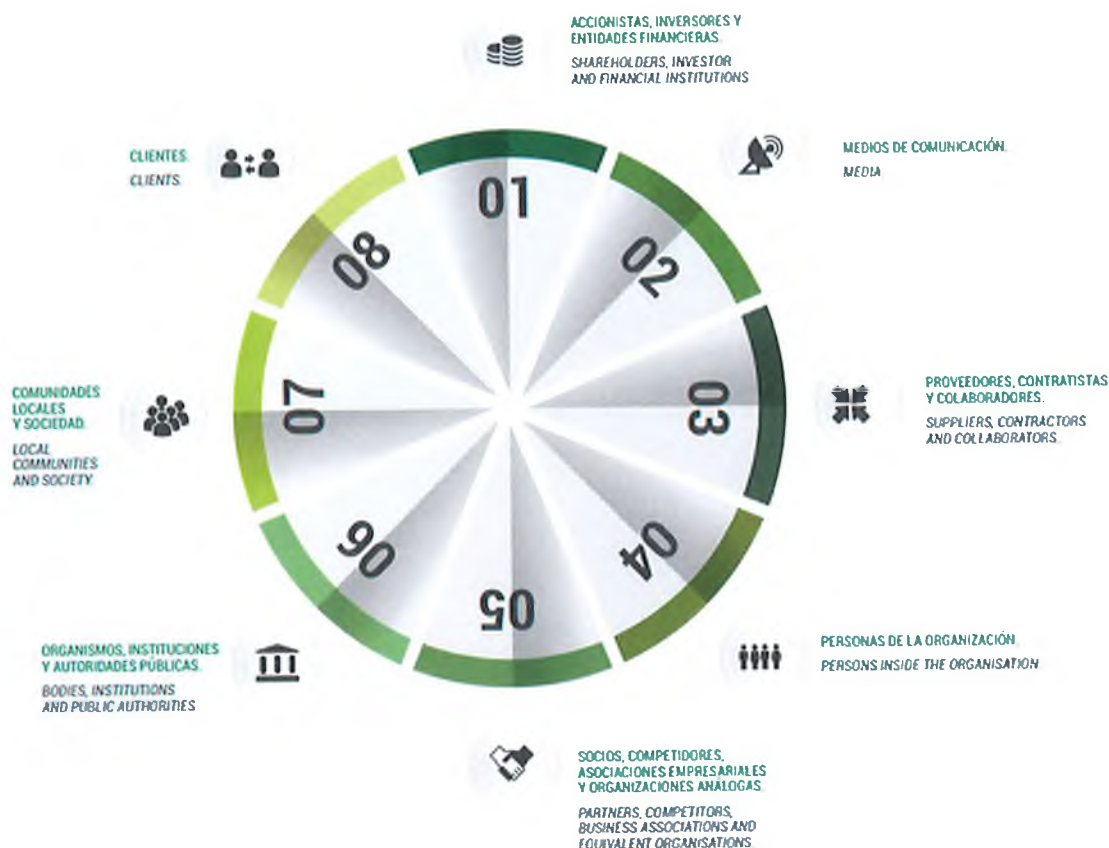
ACCIONISTAS, INVERSORES Y ENTIDADES FINANCIERAS.

SHAREHOLDERS, INVESTOR AND FINANCIAL INSTITUTIONS

MEDIOS DE COMUNICACIÓN.

MEDIA

PROVEEDORES, CONTRATISTAS Y COLABORADORES.

SUPPLIERS, CONTRACTORS AND COLLABORATORS.

PERSONAS DE LA ORGANIZACIÓN.

PERSONS INSIDE THE ORGANISATION

SOCIOS, COMPETIDORES, ASOCIACIONES EMPRESARIALES Y ORGANIZACIONES ANÁLOGAS.

PARTNERS, COMPETITORS, BUSINESS ASSOCIATIONS AND EQUIVALENT ORGANISATIONS

ORGANISMOS, INSTITUCIONES Y AUTORIDADES PÚBLICAS.

BODIES, INSTITUTIONS AND PUBLIC AUTHORITIES

COMUNIDADES LOCALES Y SOCIEDAD.

LOCAL COMMUNITIES AND SOCIETY

CLIENTES.

CLIENTS.

01

02

03

04

05

06

07

08